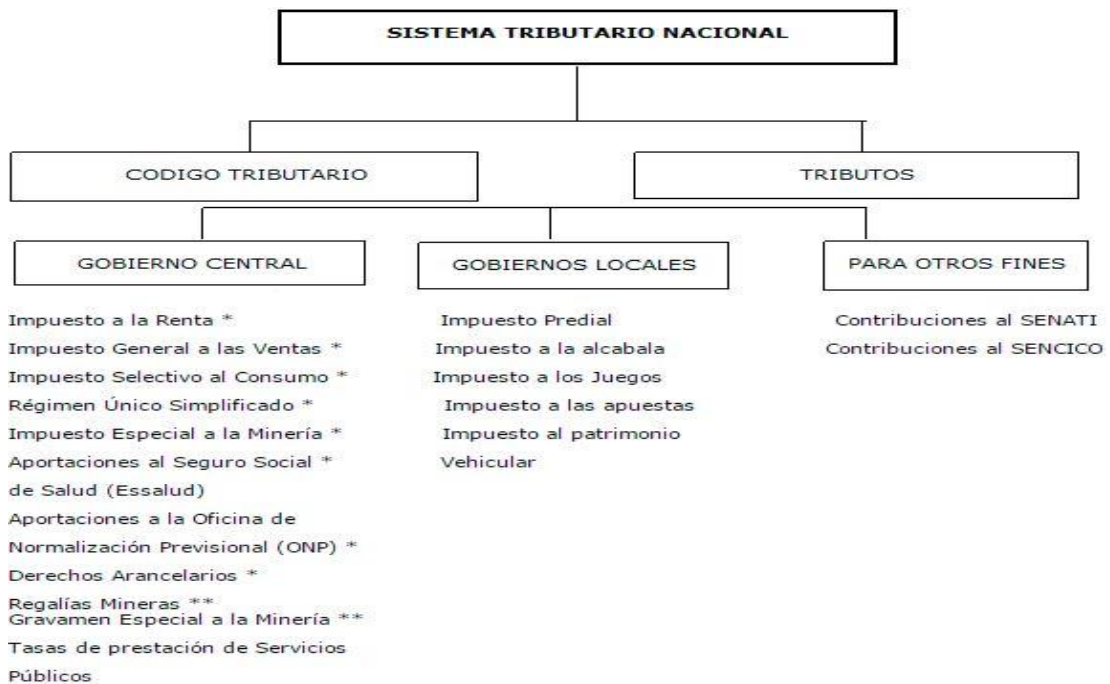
SISTEMA TRIBUTARIO NACIONAL

CODIGO TRIBUTARIO

TRIBUTOS

GOBIERNO CENTRAL

GOBIERNOS LOCALES

PARA OTROS FINES

Impuesto a la Renta *
Impuesto General a las Ventas *
Impuesto Selectivo al Consumo *
Régimen Único Simplificado *
Impuesto Especial a la Minería *
Aportaciones al Seguro Social * de Salud (Essalud)
Aportaciones a la Oficina de Normalización Previsional (ONP) *
Derechos Arancelarios *
Regalías Mineras **
Gravamen Especial a la Minería **
Tasas de prestación de Servicios Públicos

Impuesto Predial
Impuesto a la alcabala
Impuesto a los Juegos
Impuesto a las apuestas
Impuesto al patrimonio Vehicular

Contribuciones al SENATI
Contribuciones al SENCICO